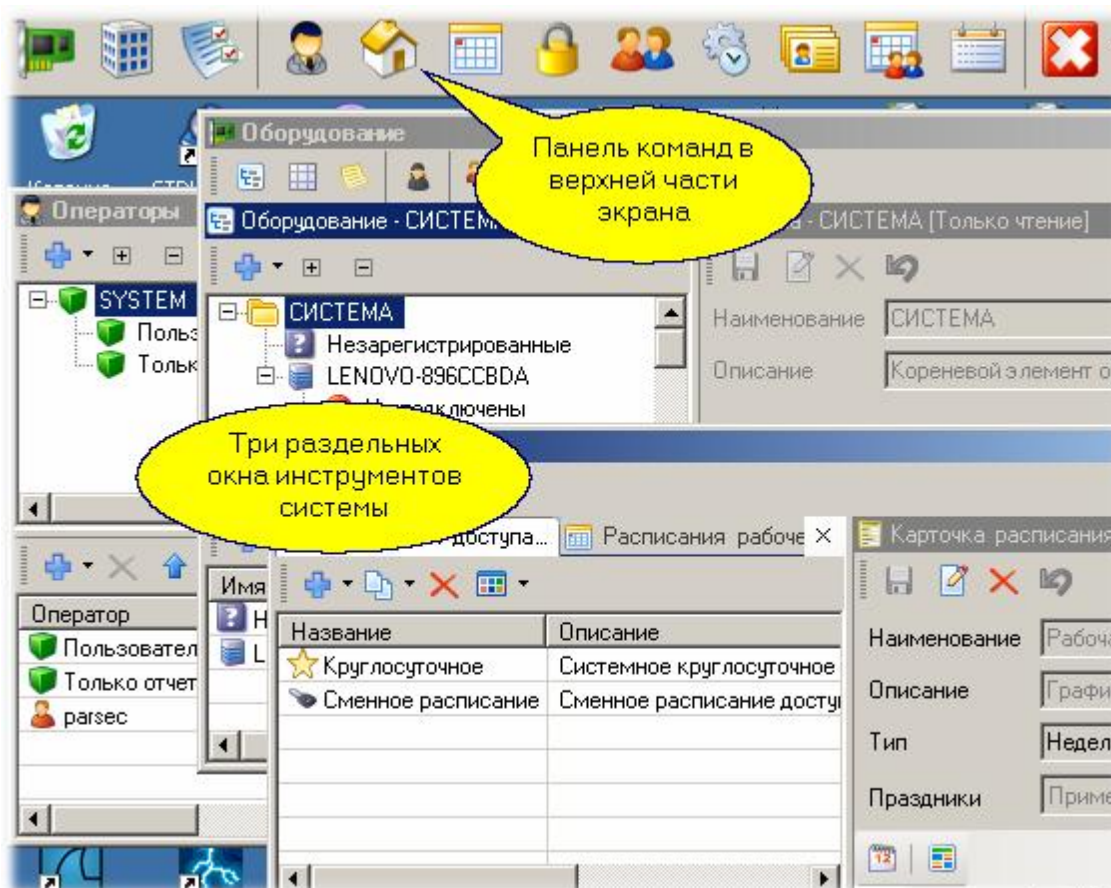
Оборудование

Панель команд в верхней части экрана

Операторы

Оборудование - СИСТЕМ

а - СИСТЕМА [Только чтение]

SYSTEM
Польз
Тольк

СИСТЕМА
Незарегистрированные
LENOVO-896CCBDA
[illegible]ключены

Наименование СИСТЕМА
Описание Кореневой элемент о

Три раздельных окна инструментов системы

доступа...
Расписания рабоче ×
Карточка расписания

Имя
H
L

Оператор
Пользовател
Только отчет
parsec

| Название | Описание |
|---|---|
| Круглосуточное | Системное круглосуточное |
| Сменное расписание | Сменное расписание досту |

Наименование Рабоч
Описание Графи
Тип Недел
Праздники Приме